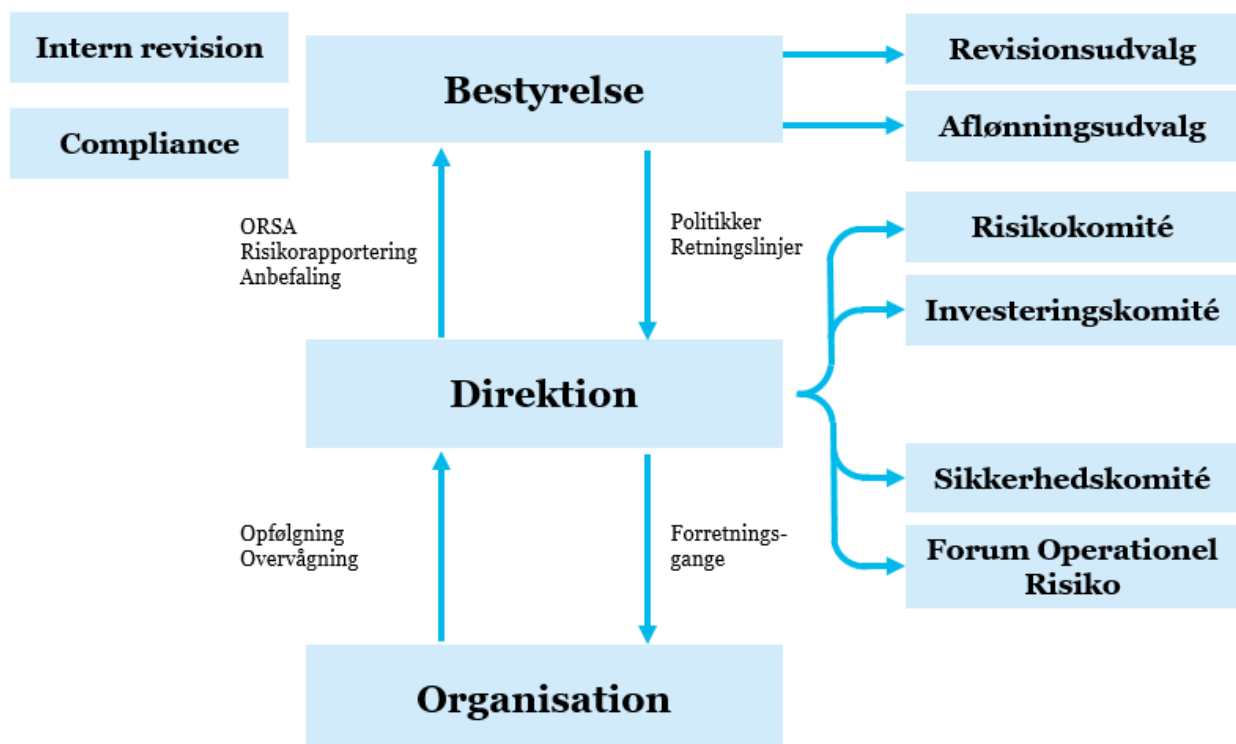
Intern revision

Compliance

Bestyrelse

Revisionsudvalg

Aflønningsudvalg

ORSA
Risikorapportering
Anbefaling

Politikker
Retningslinjer

Risikokomité

Investeringskomité

Direktion

Sikkerhedskomité

Forum Operationel Risiko

Opfølgning
Overvågning

Forretningsgange

Organisation